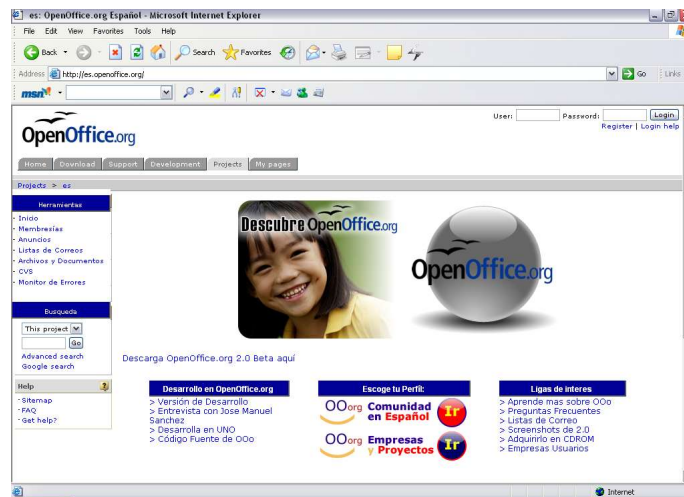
es: OpenOffice.org Español - Microsoft Internet Explorer

File Edit View Favorites Tools Help

Back Search Favorites

Address http://es.openoffice.org/ Go Links

msn

OpenOffice.org

User: Password: Login
Register | Login help

Home Download Support Development Projects My pages

Projects > es

Herramientas
- Inicio
- Membresías
- Anuncios
- Listas de Correos
- Archivos y Documentos
- CVS
- Monitor de Errores

Busqueda
This project
Go
Advanced search
Google search

Help
- Sitemap
- FAQ
- Get help?

Descubre OpenOffice.org

OpenOffice.org

Descarga OpenOffice.org 2.0 Beta aquí

Desarrollo en OpenOffice.org
> Versión de Desarrollo
> Entrevista con Jose Manuel Sanchez
> Desarrolla en UNO
> Código Fuente de OOo

Escoge tu Perfil:
OOorg Comunidad en Español Ir
OOorg Empresas y Proyectos Ir

Ligas de interes
> Aprende mas sobre OOo
> Preguntas Frecuentes
> Listas de Correo
> Screenshots de 2.0
> Adquirirlo en CDROM
> Empresas Usuarios

Internet